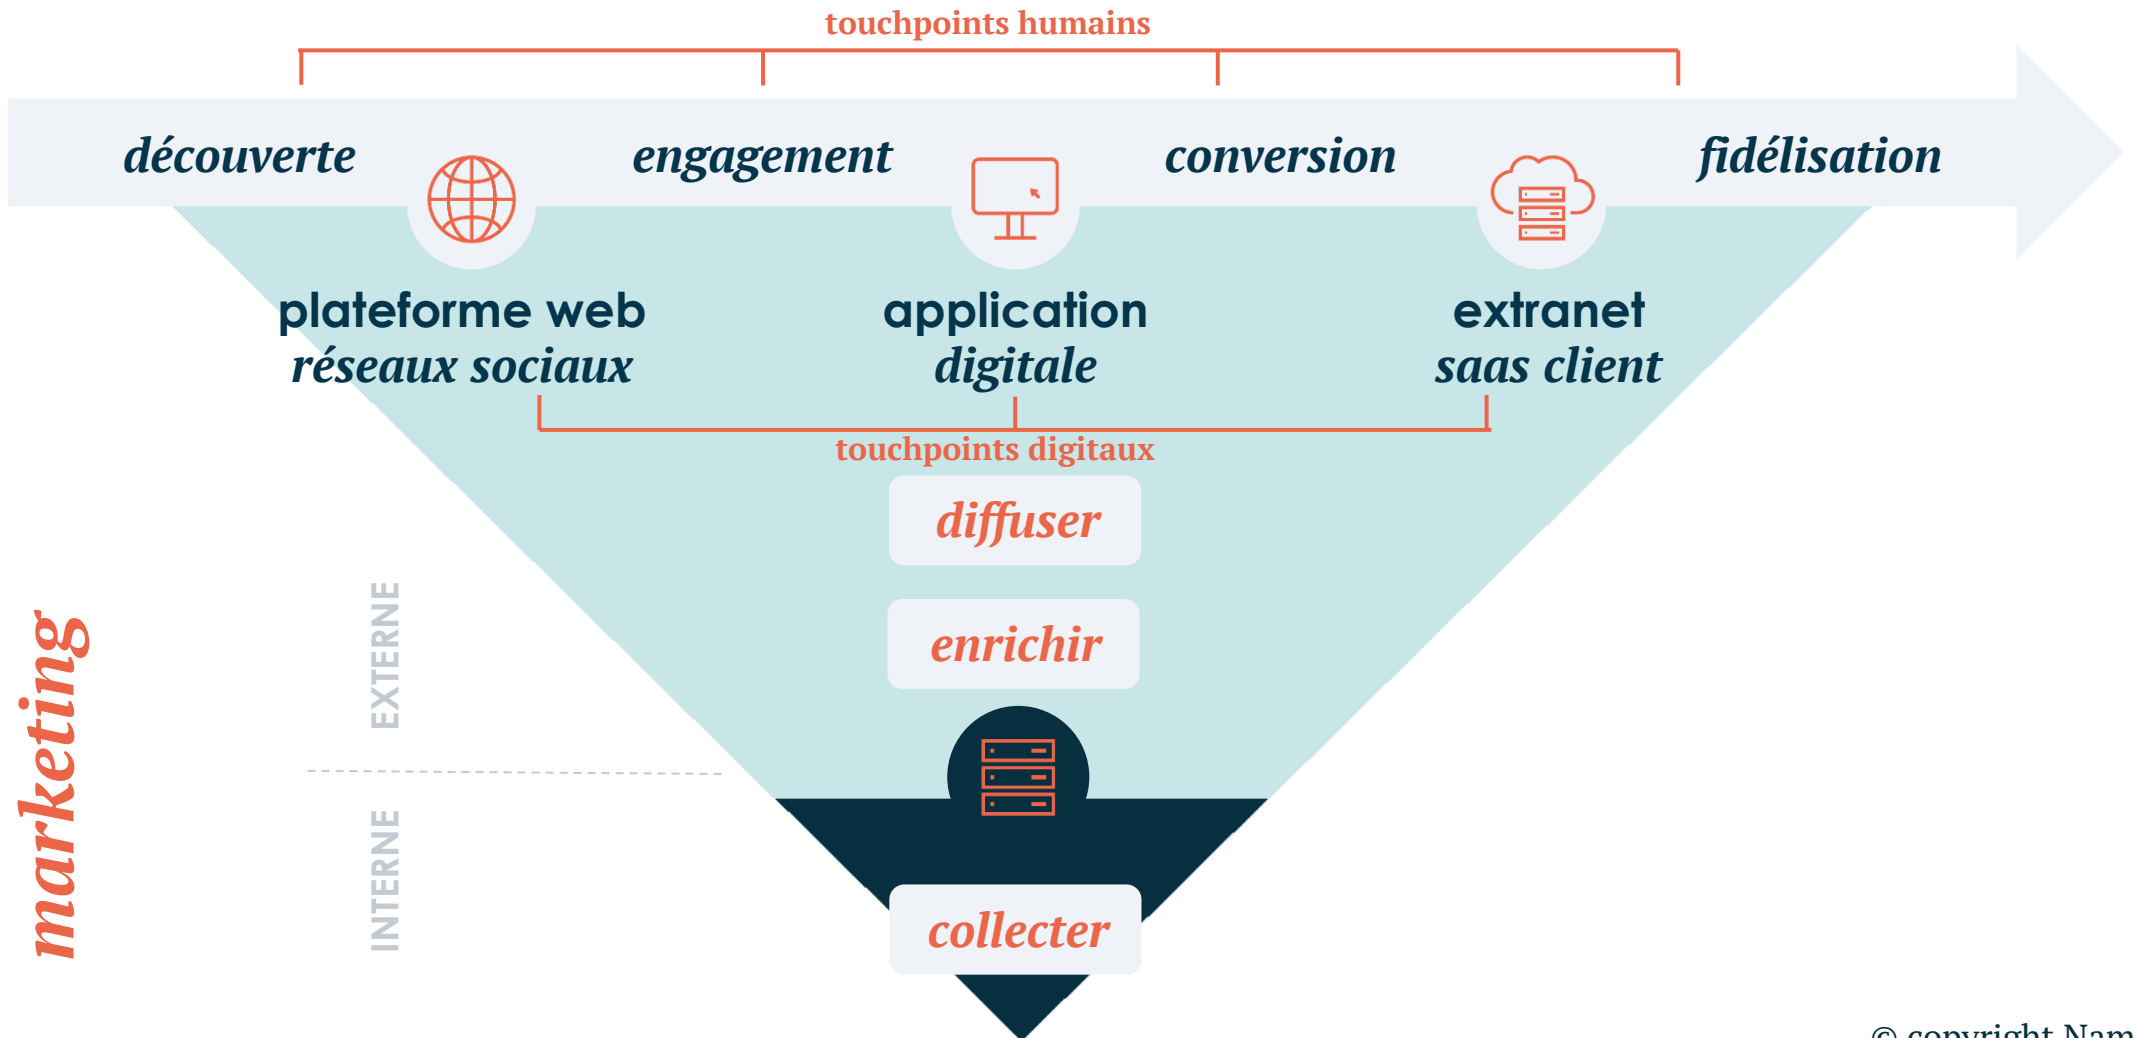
touchpoints humains

découverte

engagement

conversion

fidélisation

plateforme web
réseaux sociaux

application
digitale

extranet
saas client

touchpoints digitaux

diffuser

enrichir

collecter

marketing

EXTERNE

INTERNE

© copyright Nam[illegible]